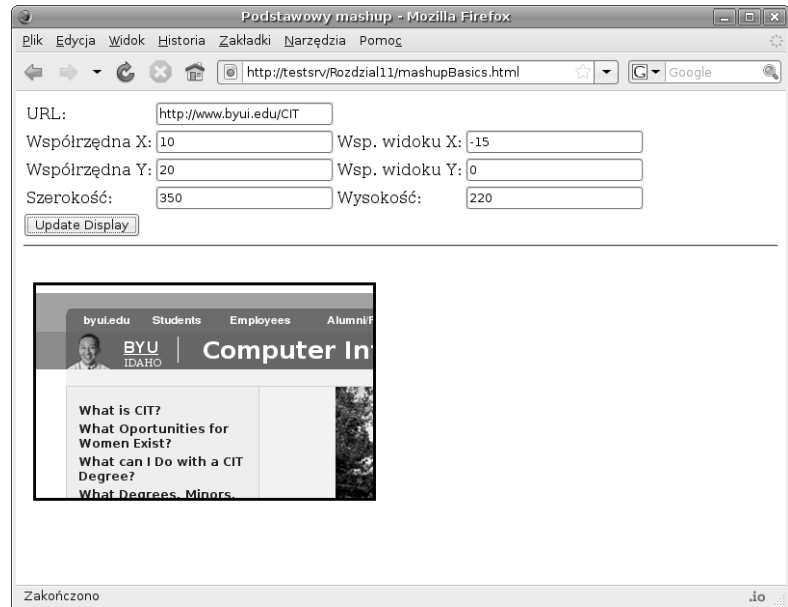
Podstawowy mashup - Mozilla Firefox

Plik Edycja Widok Historia Zakładki Narzędzia Pomoc

http://testsrv/Rozdzial11/mashupBasics.html

Google

URL: http://www.byui.edu/CIT

Współrzędna X: 10 Wsp. widoku X: -15

Współrzędna Y: 20 Wsp. widoku Y: 0

Szerokość: 350 Wysokość: 220

Update Display

byui.edu Students Employees Alumni/F

BYU IDAHO Computer In

What is CIT?

What Oportunities for Women Exist?

What can I Do with a CIT Degree?

What Degrees, Minors,

Zakończono

.io